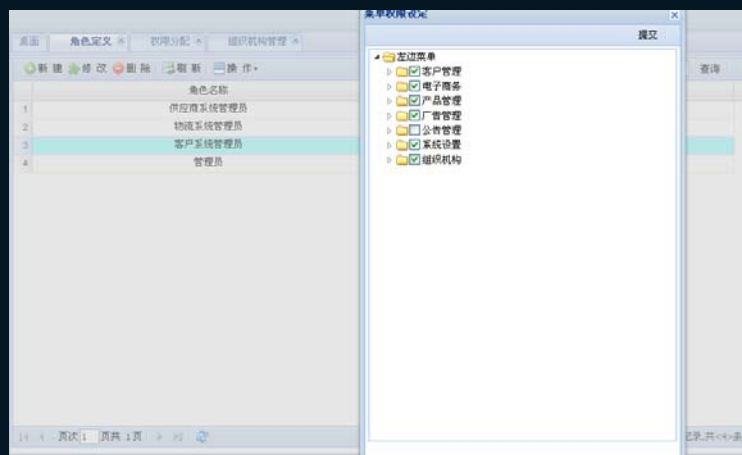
桌面 角色定义 权限分配 组织机构管理

新建 修改 删除 刷新 操作

角色名称

1 供应商系统管理员
2 物流系统管理员
3 客户系统管理员
4 管理员

页次 1 页共 1 页

菜单权限设定

提交

左边菜单
客户管理
电子商务
产品管理
广告管理
公告管理
系统设置
组织机构

查询

记录,共<4>条